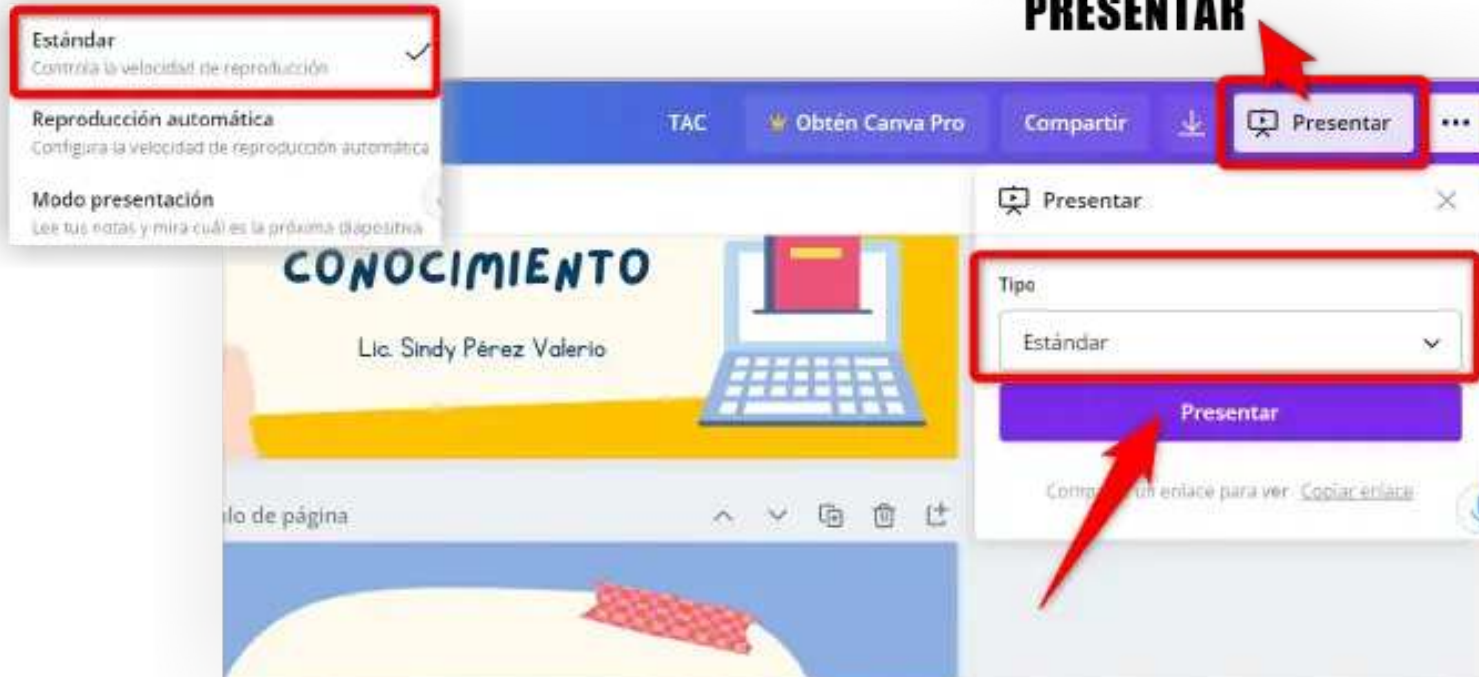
PRESENTAR

Estándar
Controla la velocidad de reproducción

Reproducción automática
Configura la velocidad de reproducción automática

Modo presentación
Lee tus notas y mira cuál es la próxima diapositiva

TAC
Obtén Canva Pro
Compartir
Presentar
...

Presentar

Tipo
Estándar

Presentar

Comp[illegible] un enlace para ver Copiar enlace

CONOCIMIENTO

Lic. Sindy Pérez Valerio

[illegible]lo de página